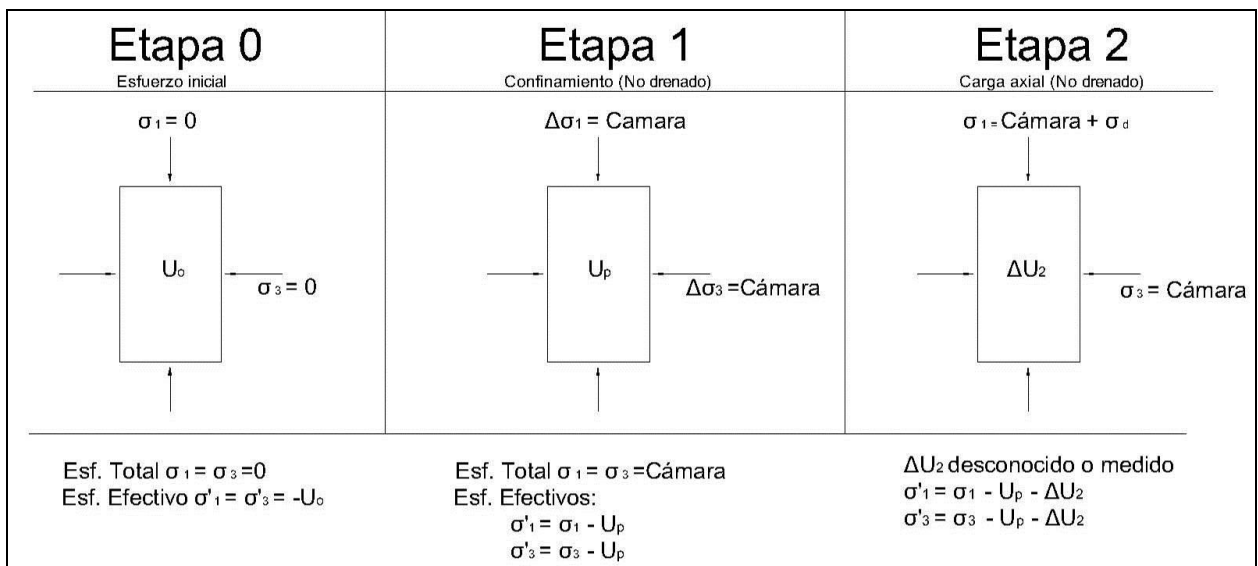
Etapa 0
Esfuerzo inicial

$\sigma_1 = 0$

$U_o$

$\sigma_3 = 0$

Esf. Total $\sigma_1 = \sigma_3 = 0$
Esf. Efectivo $\sigma'_1 = \sigma'_3 = -U_o$

Etapa 1
Confinamiento (No drenado)

$\Delta\sigma_1$ = Camara

$U_p$

$\Delta\sigma_3$ =Cámara

Esf. Total $\sigma_1 = \sigma_3$ =Cámara
Esf. Efectivos:
$\sigma'_1 = \sigma_1 - U_p$
$\sigma'_3 = \sigma_3 - U_p$

Etapa 2
Carga axial (No drenado)

$\sigma_1$ = Cámara + $\sigma_d$

$\Delta U_2$

$\sigma_3$ = Cámara

$\Delta U_2$ desconocido o medido
$\sigma'_1 = \sigma_1 - U_p - \Delta U_2$
$\sigma'_3 = \sigma_3 - U_p - \Delta U_2$